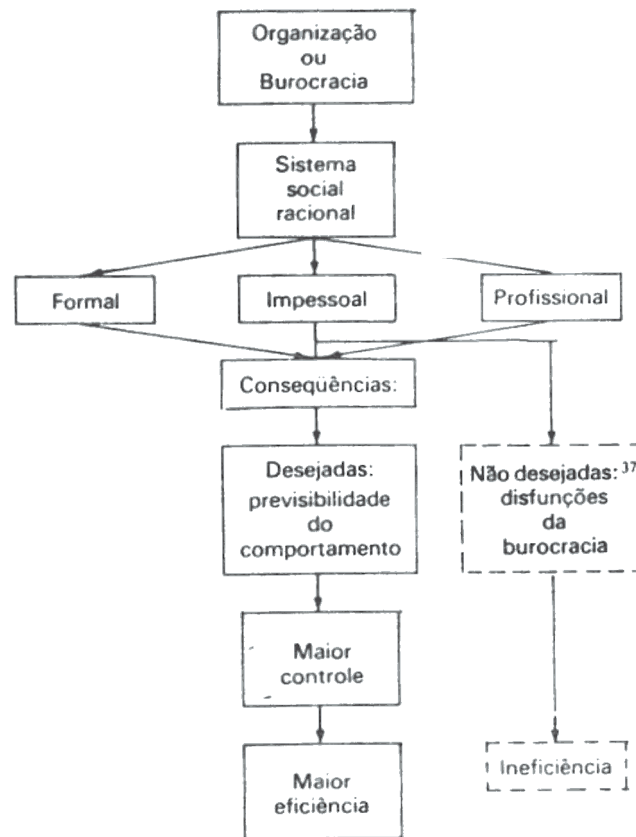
Organização ou Burocracia

Sistema social racional

Formal

Impessoal

Profissional

Conseqüências:

Desejadas: previsibilidade do comportamento

Não desejadas:$^{37}$ disfunções da burocracia

Maior controle

Maior eficiência

Ineficiência